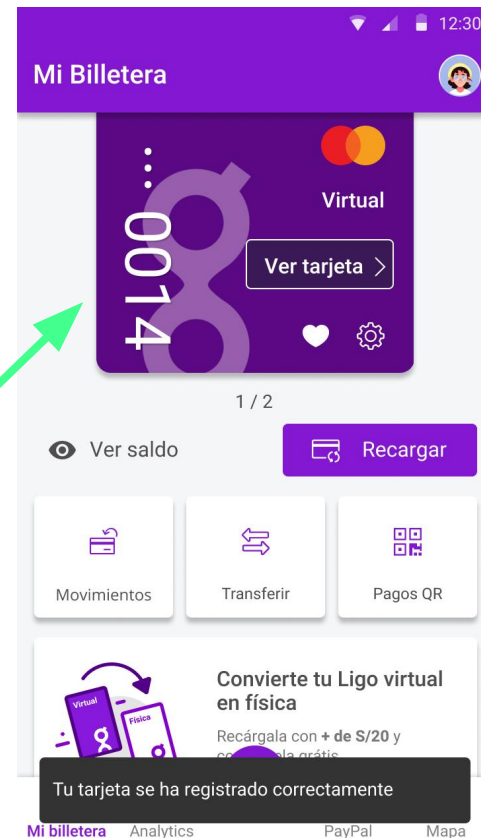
12:30

Mi Billetera

Virtual

••• 0014

Ver tarjeta >

1 / 2

Ver saldo

Recargar

Movimientos

Transferir

Pagos QR

Convierte tu Ligo virtual en física

Virtual

Física

Recárgala con + de S/20 y co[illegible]ala grátis

Tu tarjeta se ha registrado correctamente

Mi billetera Analytics PayPal Mapa